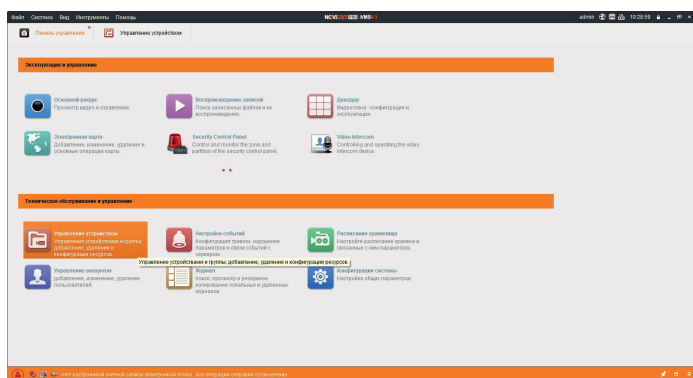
Файл Система Вид Инструменты Помощь

NOVICAM VMS

admin 10:28:59

Панель управления

Управление устройством

Эксплуатация и управление

Основной ракурс
Просмотр видео и управление

Воспроизведение записей
Поиск записанных файлов и их воспроизведение

Декодер
Видеостена : конфигурация и эксплуатация.

Электронная карта
Добавление, изменение, удаление и основные операции карты.

Security Control Panel
Control and monitor the zone and partition of the security control panel.

Video Intercom
Controlling and operating the video intercom device.

Техническое обслуживание и управление

Управление устройством
Управление устройствами и группы: добавление, удаление и конфигурация ресурсов.

Настройки событий
Конфигурация тревоги, нарушение параметров и связи событий с сервером.

Расписание хранения
Настройте расписания хранения и связанные с ним параметры.

Управление устройствами и группы: добавление, удаление и конфигурация ресурсов.

Управление аккаунтом
Добавление, изменение, удаление пользователей.

Журнал
Поиск, просмотр и резервное копирование локальных и удаленных журналов.

Конфигурация системы
Настройка общих параметров.

Нет настроенной учетной записи электронной почты, все операции отправки остановлены.